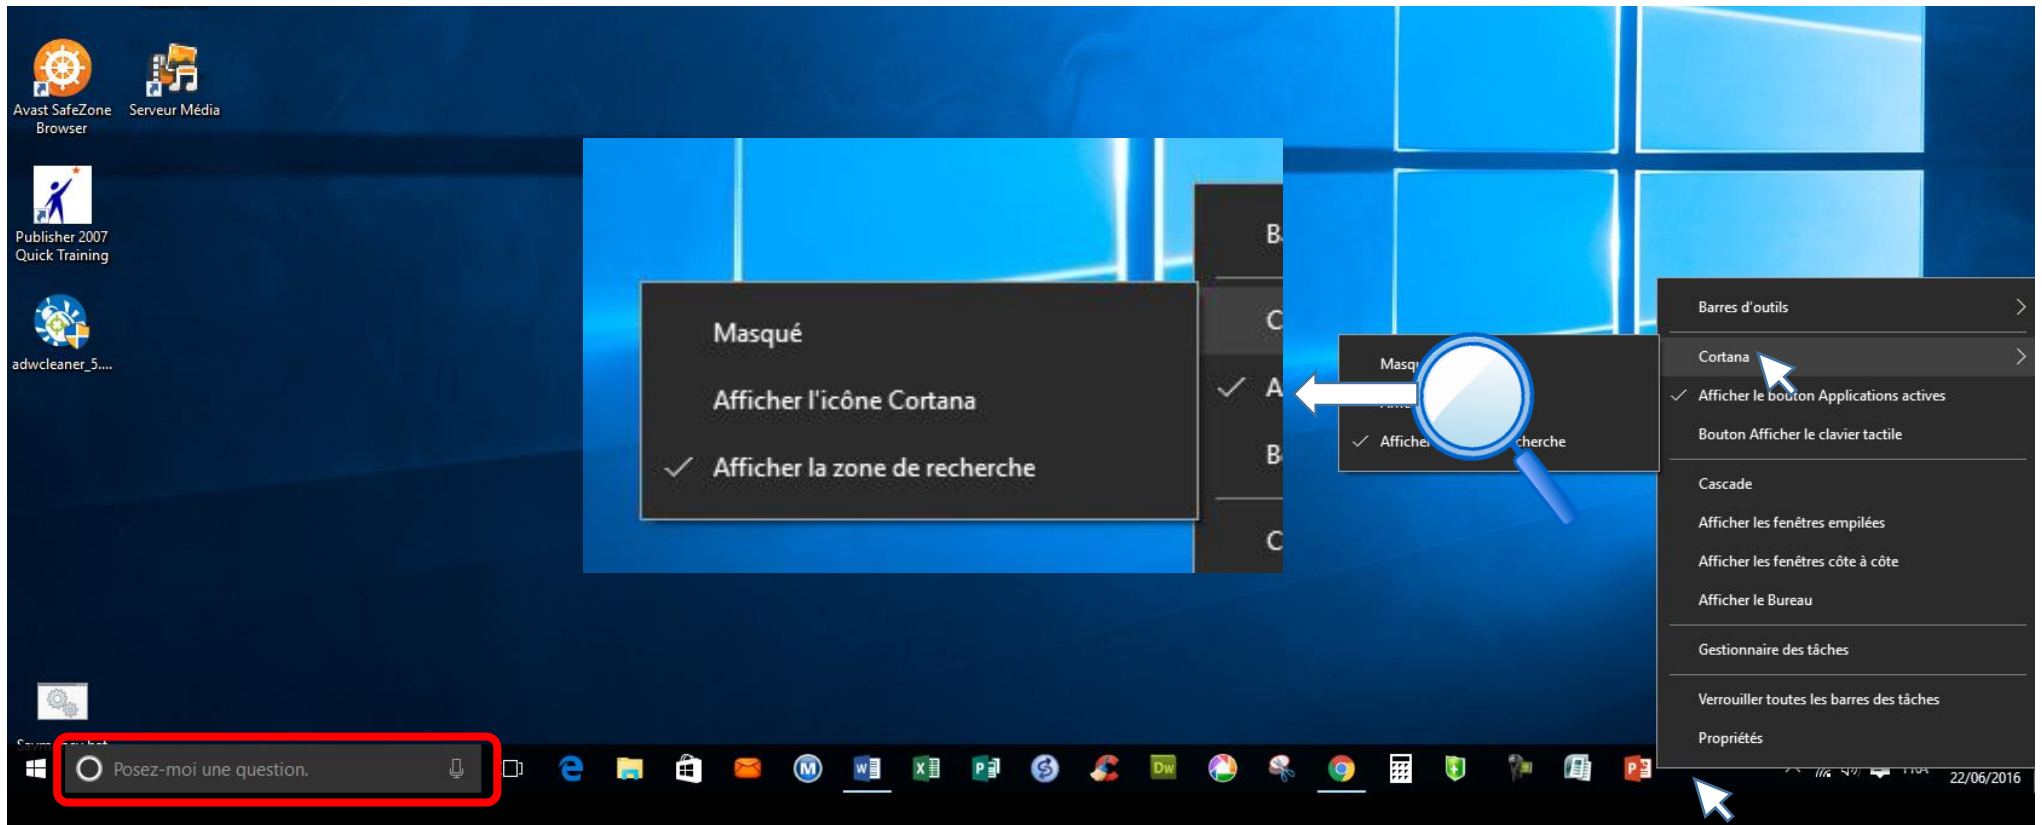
Avast SafeZone Browser

Serveur Média

Publisher 2007 Quick Training

adwcleaner_5....

Masqué

Afficher l'icône Cortana

Afficher la zone de recherche

B

C

A

B

C

Masq

Affiche

cherche

Barres d'outils

Cortana

Afficher le bouton Applications actives

Bouton Afficher le clavier tactile

Cascade

Afficher les fenêtres empilées

Afficher les fenêtres côte à côte

Afficher le Bureau

Gestionnaire des tâches

Verrouiller toutes les barres des tâches

Propriétés

Posez-moi une question.

FRA

22/06/2016